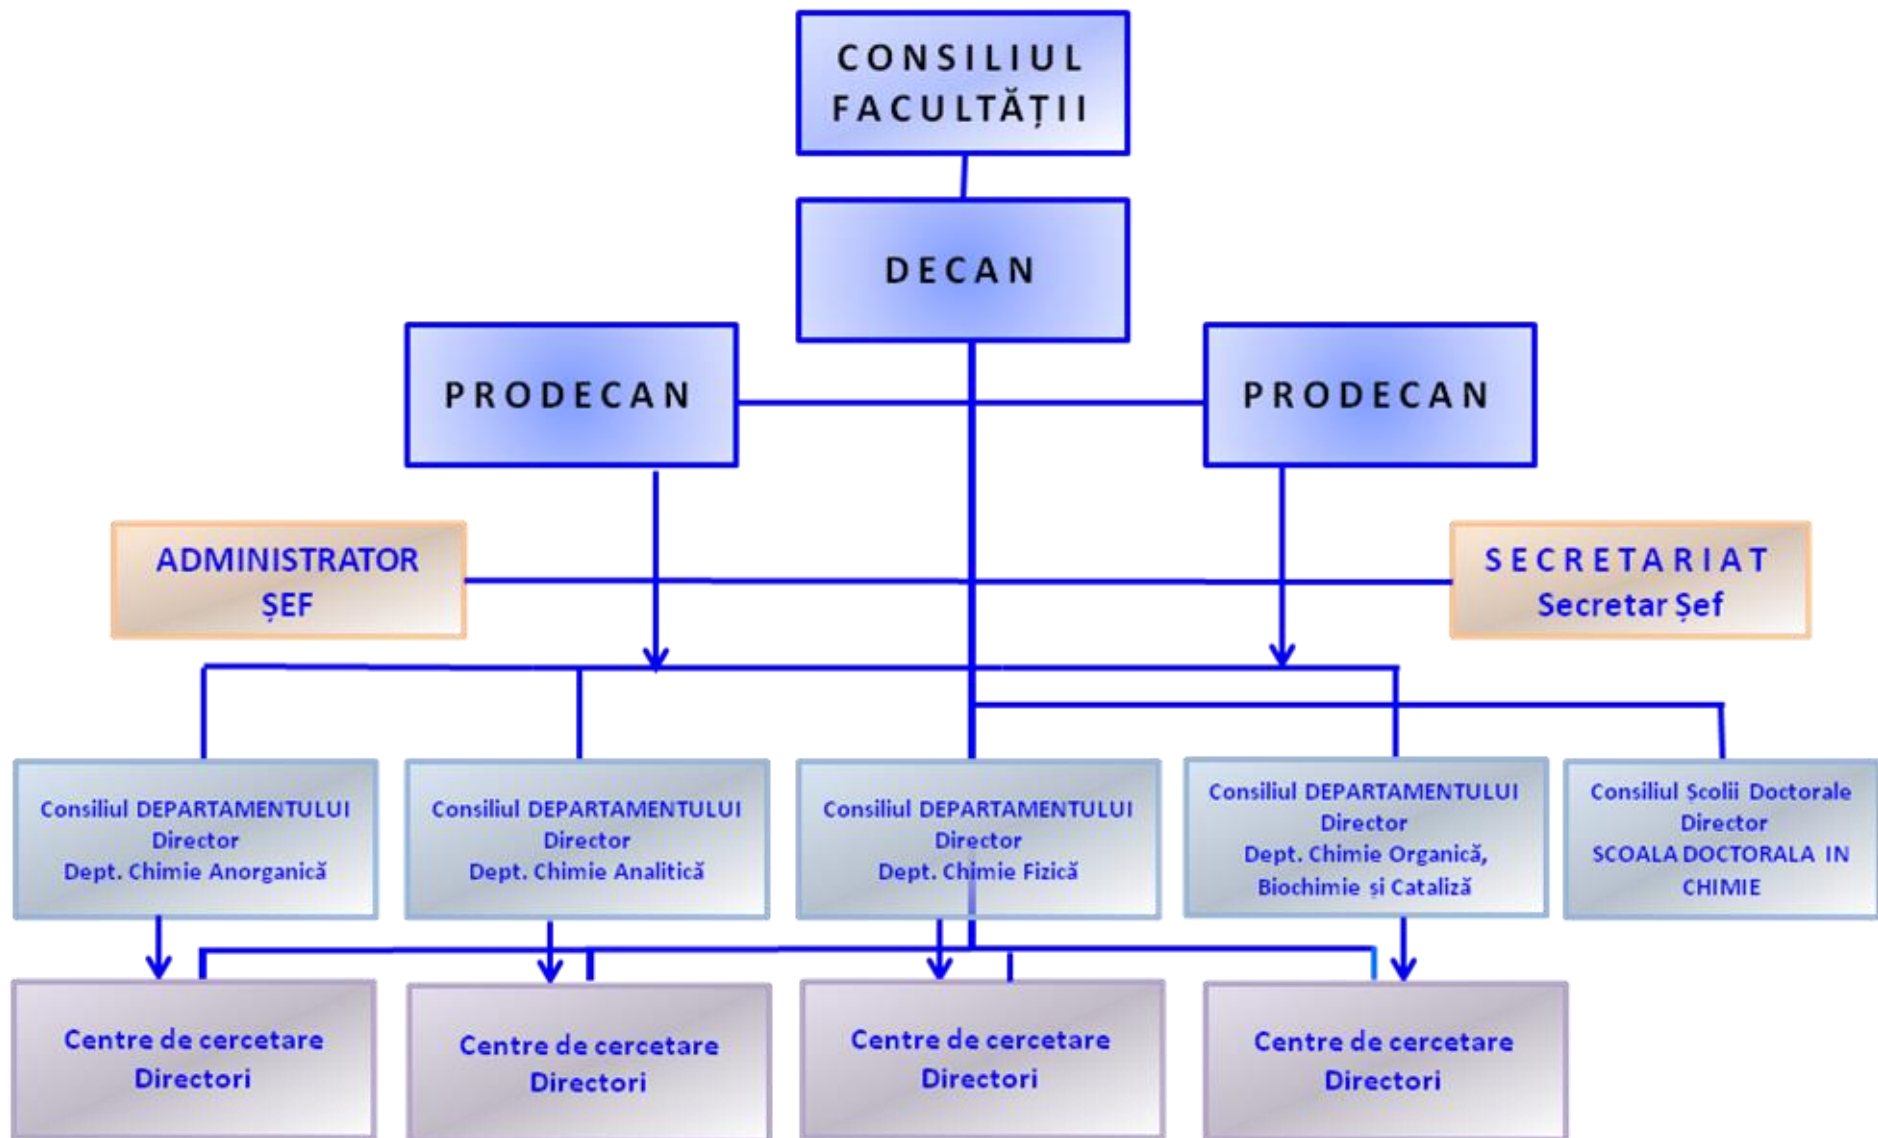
CONSILIUL FACULTĂȚII

DECAN

PRODECAN

PRODECAN

ADMINISTRATOR ȘEF

SECRETARIAT
Secretar Șef

Consiliul DEPARTAMENTULUI
Director
Dept. Chimie Anorganică

Consiliul DEPARTAMENTULUI
Director
Dept. Chimie Analitică

Consiliul DEPARTAMENTULUI
Director
Dept. Chimie Fizică

Consiliul DEPARTAMENTULUI
Director
Dept. Chimie Organică, Biochimie și Cataliză

Consiliul Școlii Doctorale
Director
SCOALA DOCTORALA IN CHIMIE

Centre de cercetare
Directori

Centre de cercetare
Directori

Centre de cercetare
Directori

Centre de cercetare
Directori